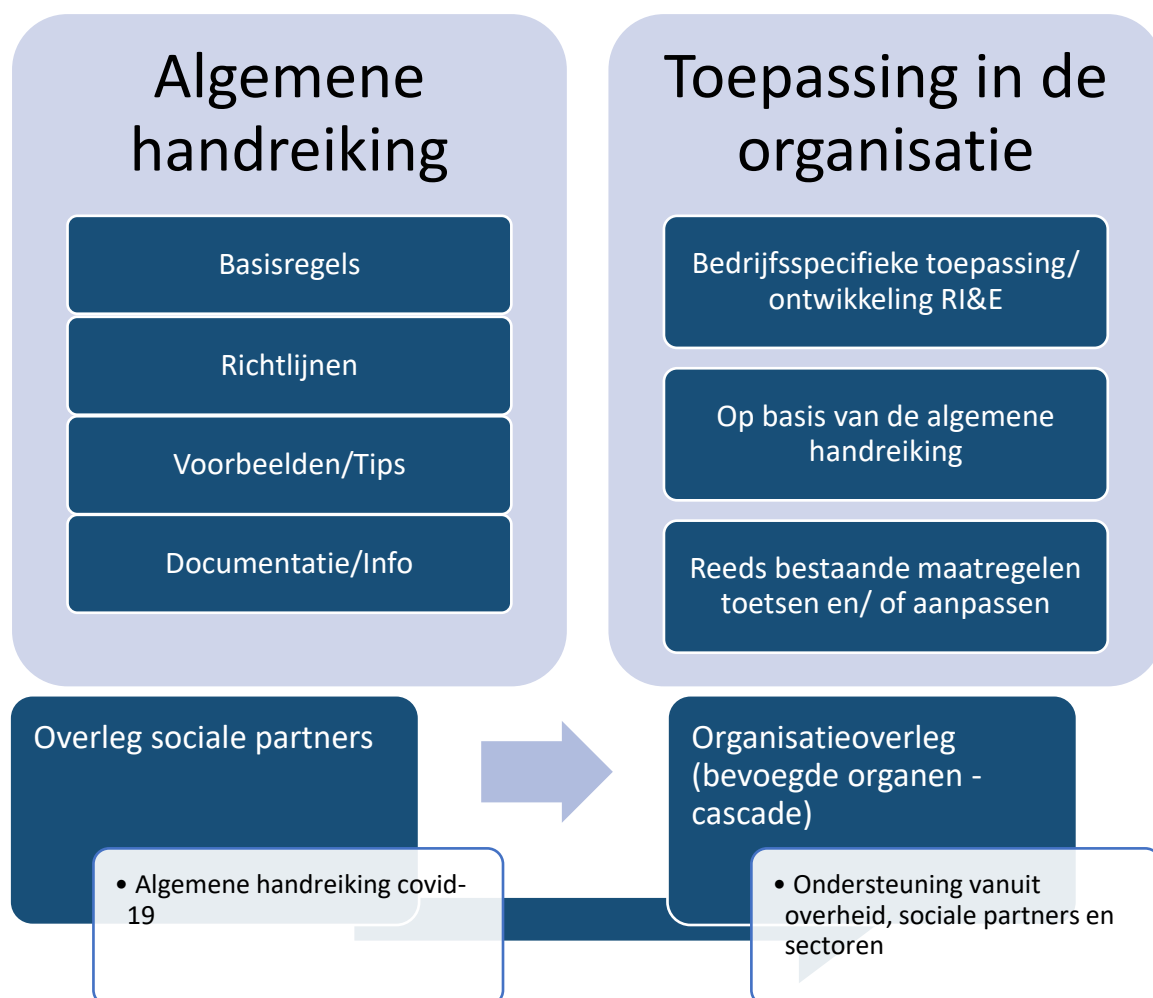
Algemene handreiking

Basisregels

Richtlijnen

Voorbeelden/Tips

Documentatie/Info

Toepassing in de organisatie

Bedrijfsspecifieke toepassing/ ontwikkeling RI&E

Op basis van de algemene handreiking

Reeds bestaande maatregelen toetsen en/ of aanpassen

Overleg sociale partners

• Algemene handreiking covid-19

Organisatieoverleg (bevoegde organen - cascade)

• Ondersteuning vanuit overheid, sociale partners en sectoren